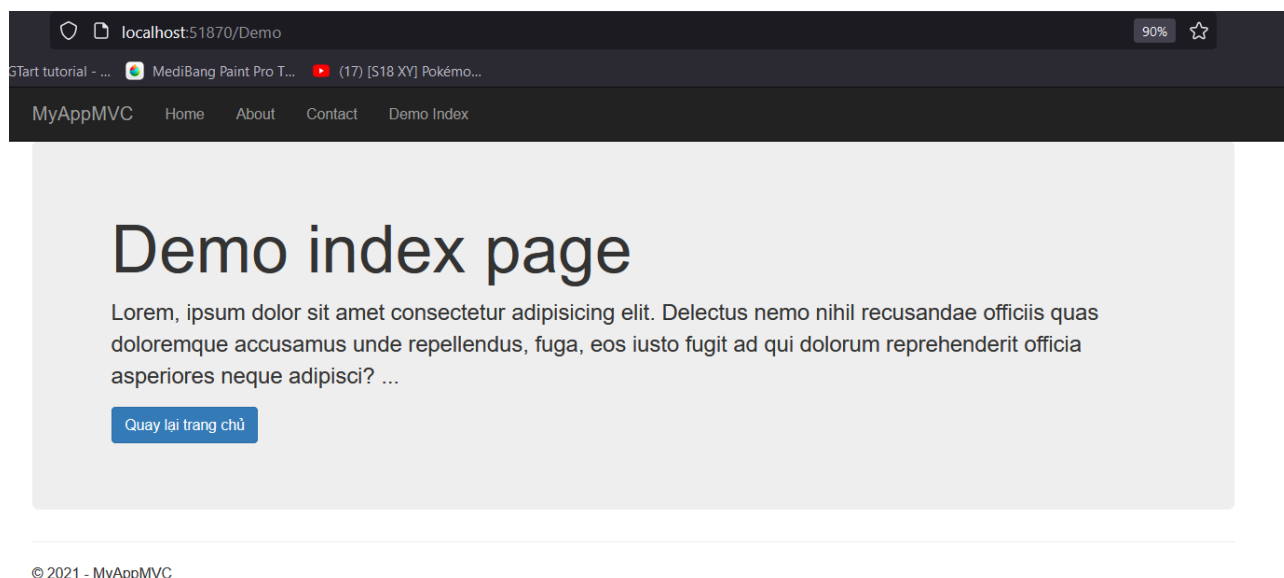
localhost:51870/Demo

90%

GTart tutorial - ... MediBang Paint Pro T... (17) [S18 XY] Pokémo...

MyAppMVC Home About Contact Demo Index

Demo index page

Lorem, ipsum dolor sit amet consectetur adipisicing elit. Delectus nemo nihil recusandae officiis quas doloremque accusamus unde repellendus, fuga, eos iusto fugit ad qui dolorum reprehenderit officia asperiores neque adipisci? ...

Quay lại trang chủ

© 2021 - MyAppMVC